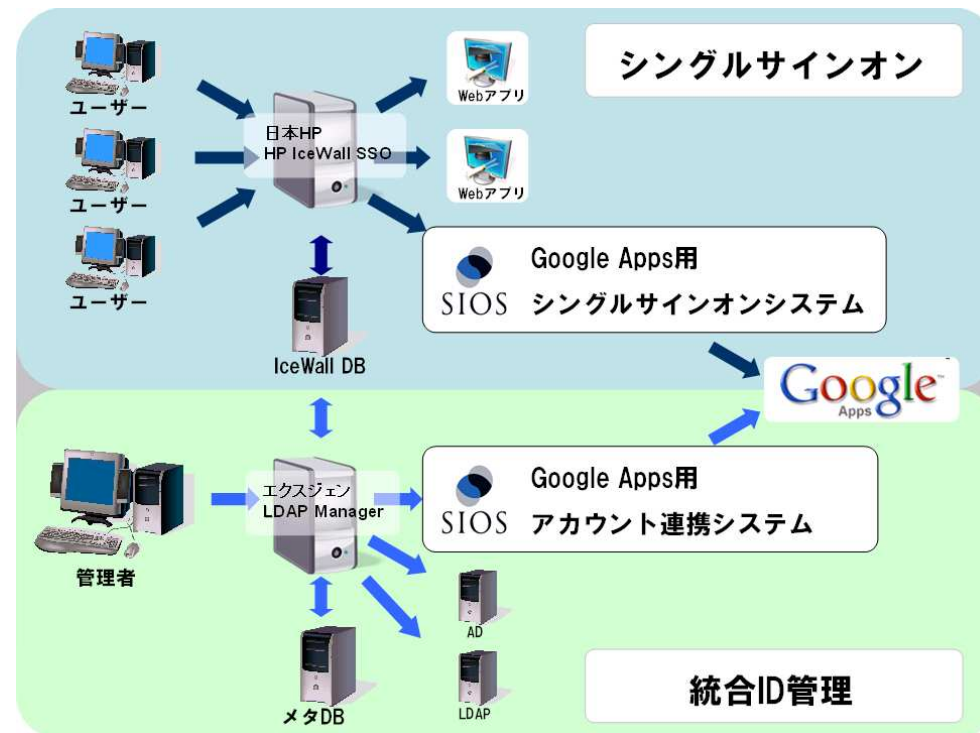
シングルサインオン

ユーザー

ユーザー

ユーザー

日本HP
HP IceWall SSO

Webアプリ

Webアプリ

Google Apps用
SIOS シングルサインオンシステム

IceWall DB

Google
Apps

管理者

エクスジェン
LDAP Manager

Google Apps用
SIOS アカウント連携システム

AD

LDAP

メタDB

統合ID管理